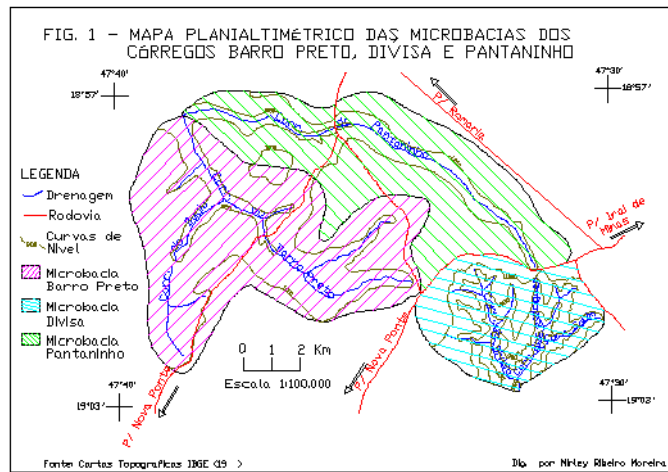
FIG. 1 - MAPA PLANIALTIMÉTRICO DAS MICROBACIAS DOS CÓRREGOS BARRO PRETO, DIVISA E PANTANINHO

47°40'
18°57'

47°30'
18°57'

P/ Romaria

LEGENDA

Drenagem

Rodovia

Curvas de Nível

Microbacia Barro Preto

Microbacia Divisa

Microbacia Pantaninho

Córrego Pantaninho

Córrego Barro Preto

P/ Irai de Minas

0 1 2 Km
Escala 1:100.000

P/ Nova Ponte

P/ Nova Ponte

47°40'
19°03'

47°30'
19°03'

Fonte Cartas Topográficas IBGE (19 )

Dig. por Nirley Ribeiro Moreira